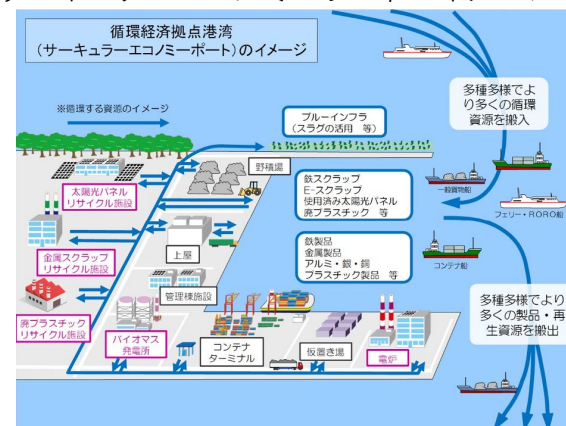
循環経済拠点港湾
（サーキュラーエコノミーポート）のイメージ

※循環する資源のイメージ

多種多様でより多くの循環資源を搬入

ブルーインフラ
（スラグの活用　等）

野積場

鉄スクラップ
E-スクラップ
使用済み太陽光パネル
廃プラスチック　等

一般貨物船

フェリー・RORO船

太陽光パネルリサイクル施設

金属スクラップリサイクル施設

上屋

鉄製品
金属製品
アルミ・銅・鉛
プラスチック製品　等

コンテナ船

管理棟施設

廃プラスチックリサイクル施設

バイオマス発電所

コンテナターミナル

仮置き場

電炉

多種多様でより多くの製品・再生資源を搬出